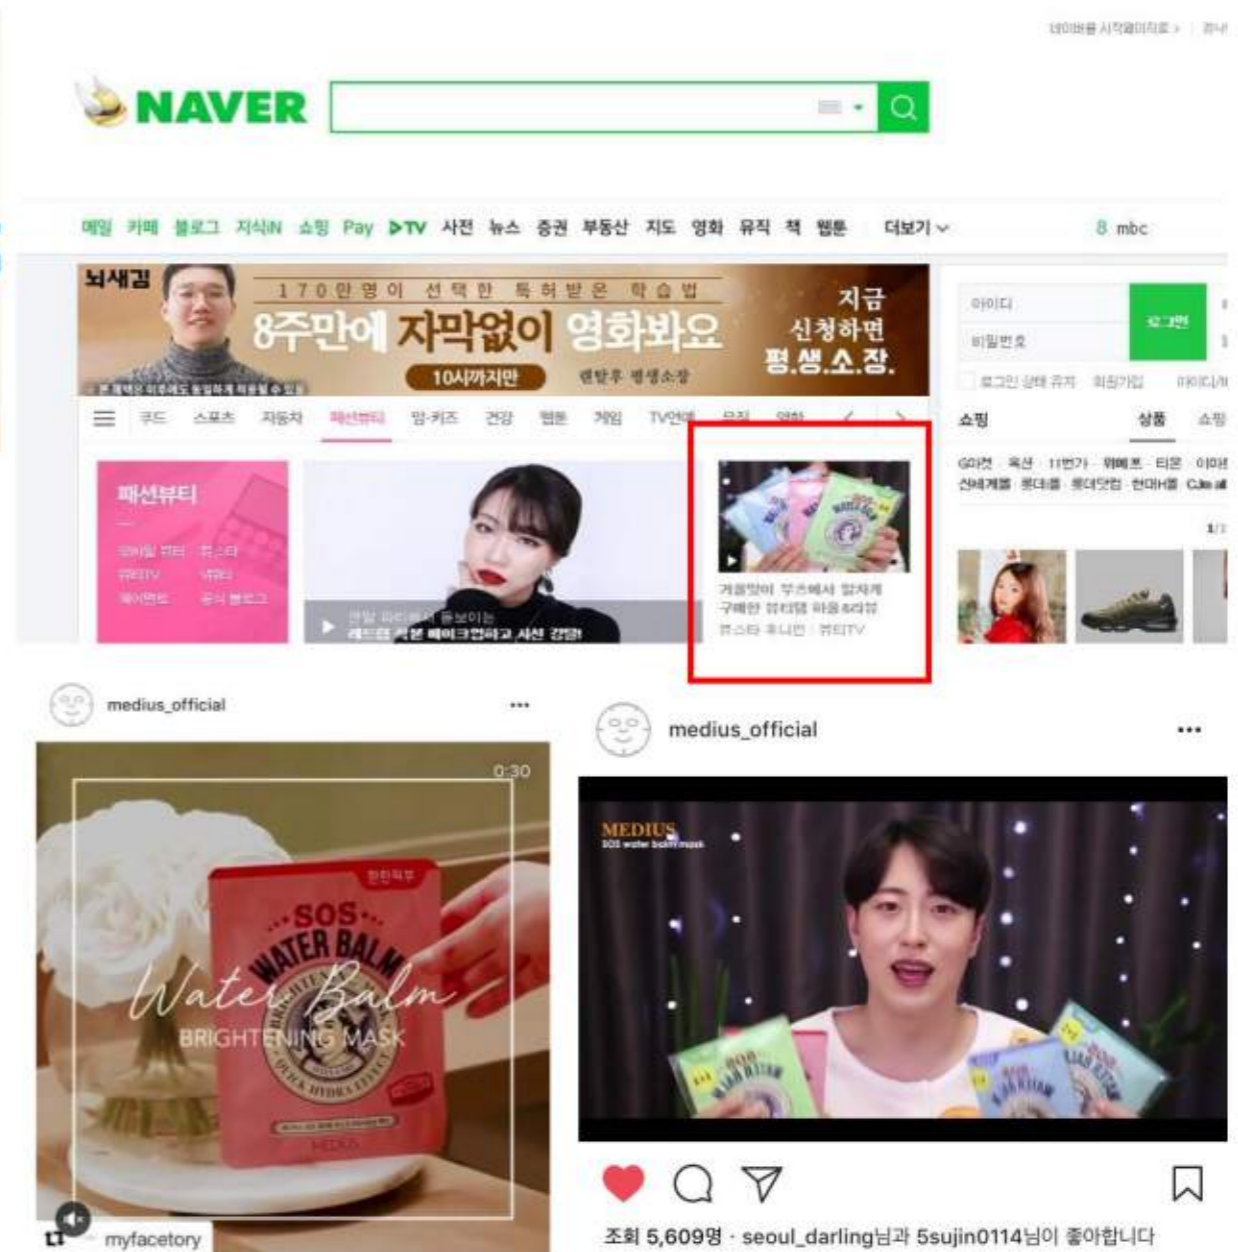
네이버를 시작페이지로 > | 쥬니버

NAVER

메일 카페 블로그 지식iN 쇼핑 Pay ▶TV 사전 뉴스 증권 부동산 지도 영화 뮤직 책 웹툰 더보기 8 mbc

뇌새김
170만명이 선택한 특허받은 학습법
8주만에 자막없이 영화봐요
10시까지만
지금 신청하면 평.생.소.장.
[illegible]

아이디
비밀번호
로그인
로그인 상태 유지 회원가입 아이디/비

푸드 스포츠 자동차 패션뷰티 맘·키즈 건강 웹툰 게임 TV연예 뮤직 영화

패션뷰티
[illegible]

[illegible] 레드립 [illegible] 메이크업하고 사진 갬성!

겨울맞이 부츠에서 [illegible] 구매한 뷰티템 하울&리뷰
뷰스타 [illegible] | 뷰티TV

쇼핑 상품 쇼핑
G마켓 옥션 11번가 위메프 티몬 이마트 신세계몰 롯데몰 롯데닷컴 현대H몰 CJmall
1/3

medius_official
0:30
SOS WATER BALM
Water Balm
BRIGHTENING MASK
MEDIUS
myfacetory

medius_official
MEDIUS
SOS water balm mask

조회 5,609명 · seoul_darling님과 5sujin0114님이 좋아합니다